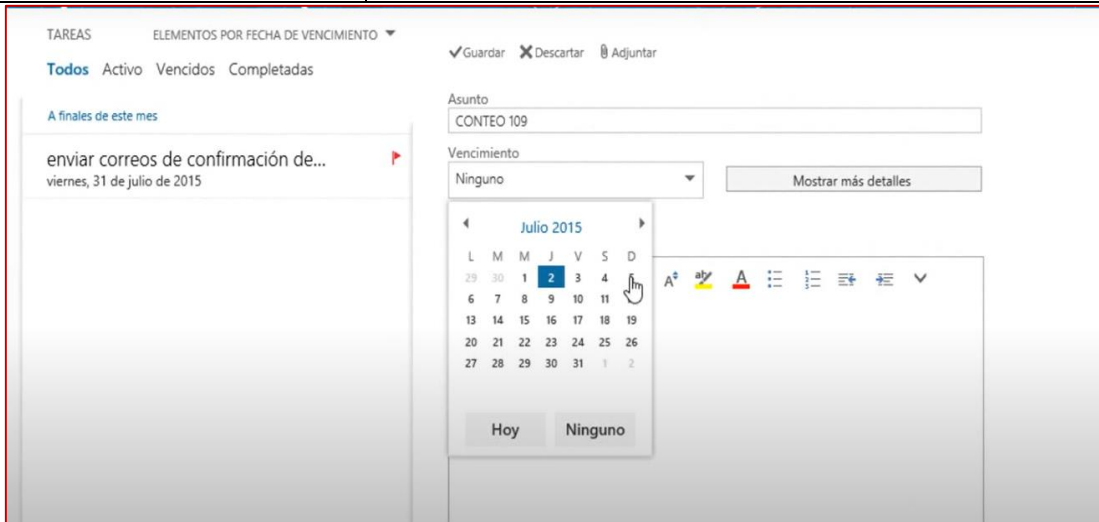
TAREAS ELEMENTOS POR FECHA DE VENCIMIENTO

Todos Activo Vencidos Completadas

A finales de este mes

enviar correos de confirmación de...
viernes, 31 de julio de 2015

Guardar Descartar Adjuntar

Asunto
CONTEO 109

Vencimiento
Ninguno

Mostrar más detalles

Julio 2015

| L | M | M | J | V | S | D |
|---|---|---|---|---|---|---|
| 29 | 30 | 1 | 2 | 3 | 4 | 5 |
| 6 | 7 | 8 | 9 | 10 | 11 | |
| 13 | 14 | 15 | 16 | 17 | 18 | 19 |
| 20 | 21 | 22 | 23 | 24 | 25 | 26 |
| 27 | 28 | 29 | 30 | 31 | 1 | 2 |

Hoy Ninguno